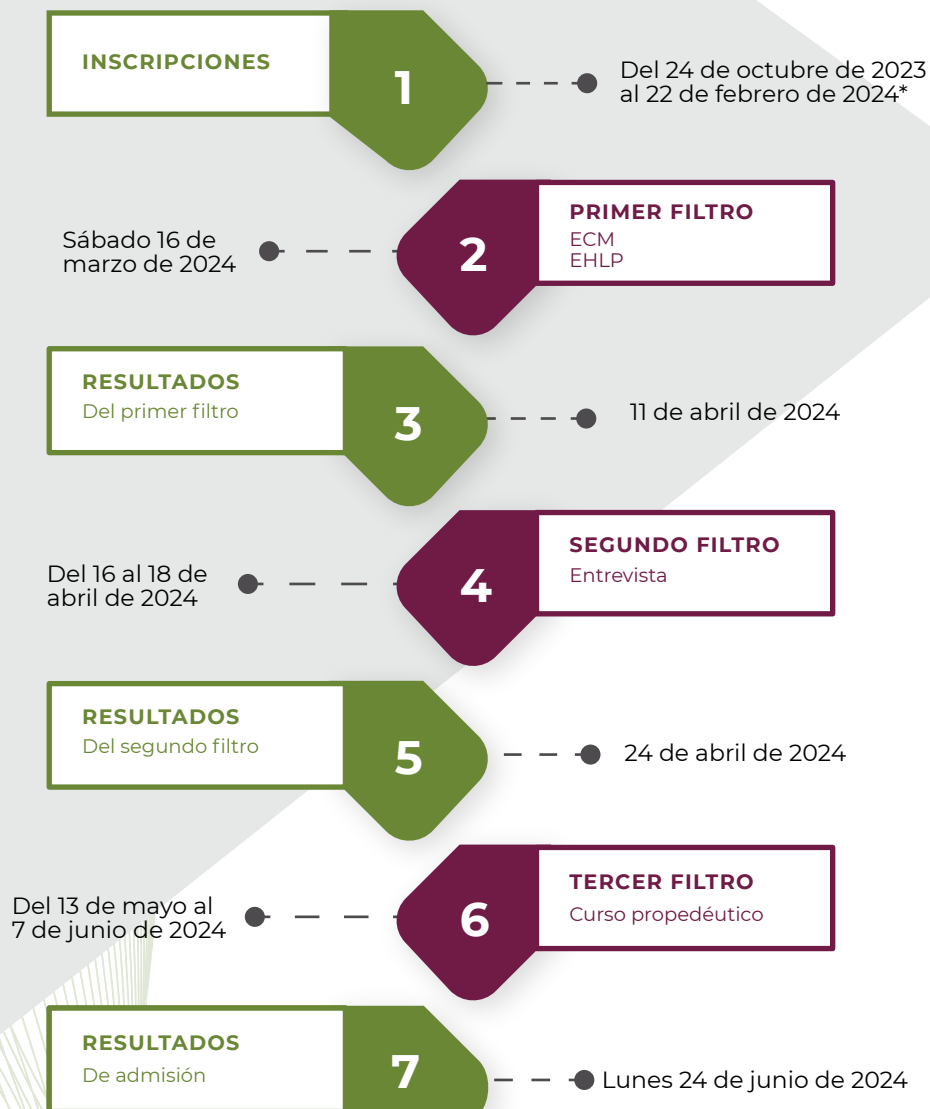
INSCRIPCIONES
1
Del 24 de octubre de 2023 al 22 de febrero de 2024*

Sábado 16 de marzo de 2024
2
PRIMER FILTRO
ECM
EHLP

RESULTADOS
Del primer filtro
3
11 de abril de 2024

Del 16 al 18 de abril de 2024
4
SEGUNDO FILTRO
Entrevista

RESULTADOS
Del segundo filtro
5
24 de abril de 2024

Del 13 de mayo al 7 de junio de 2024
6
TERCER FILTRO
Curso propedéutico

RESULTADOS
De admisión
7
Lunes 24 de junio de 2024